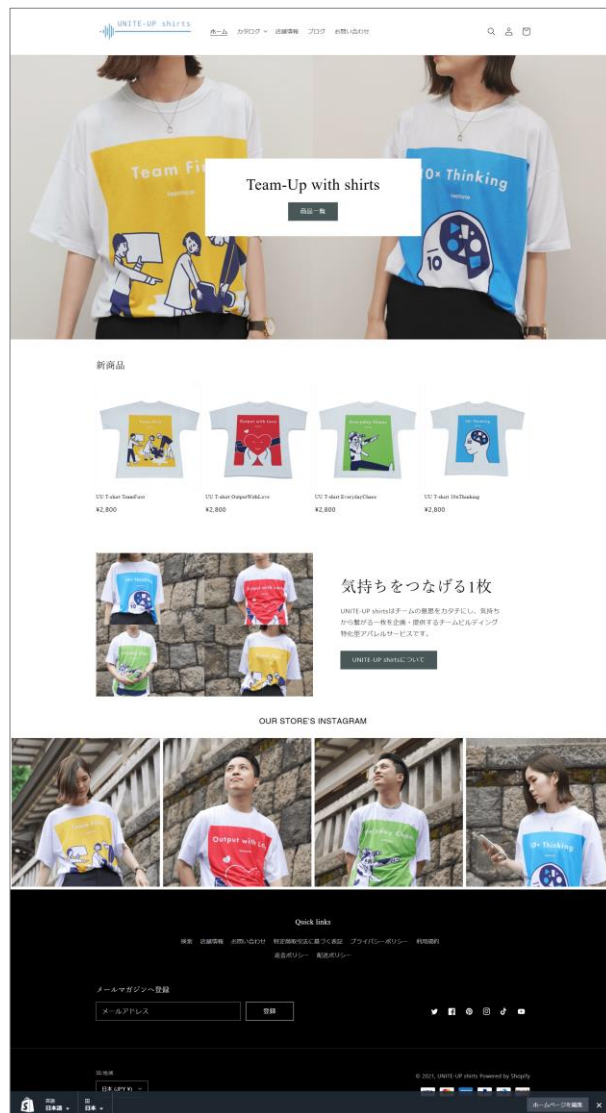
UNITE-UP shirts

ホーム カタログ 店舗情報 ブログ お問い合わせ

Team Fi

0× Thinking

Team-Up with shirts

商品一覧

新商品

UU T-shirt TeamFirst
¥2,800

UU T-shirt OutputWithLove
¥2,800

UU T-shirt EverydayClimax
¥2,800

UU T-shirt 10xThinking
¥2,800

気持ちをつなげる1枚

UNITE-UP shirtsはチームの意思をカタチにし、気持ちから繋がる一枚を企画・提供するチームビルディング特化型アパレルサービスです。

UNITE-UP shirtsについて

OUR STORE'S INSTAGRAM

Output with Lo

Quick links

検索 店舗情報 お問い合わせ 特定商取引法に基づく表記 プライバシーポリシー 利用規約 返金ポリシー 配送ポリシー

メールマガジンへ登録

メールアドレス

登録

国/地域

日本 (JPY ¥)

© 2021, UNITE-UP shirts Powered by Shopify

言語 日本語
国 日本

ホームページを編集